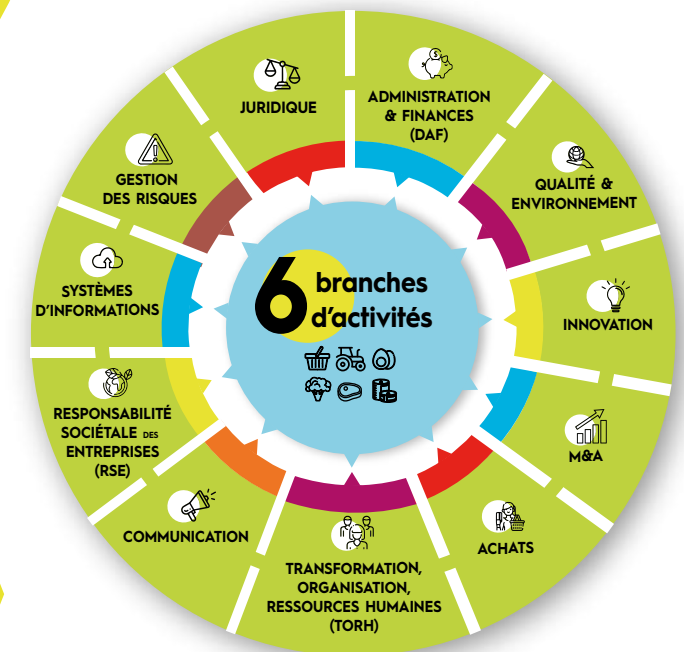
JURIDIQUE

ADMINISTRATION & FINANCES (DAF)

QUALITÉ & ENVIRONNEMENT

INNOVATION

M&A

ACHATS

TRANSFORMATION, ORGANISATION, RESSOURCES HUMAINES (TORH)

COMMUNICATION

RESPONSABILITÉ SOCIÉTALE DES ENTREPRISES (RSE)

SYSTÈMES D'INFORMATIONS

GESTION DES RISQUES

6 branches d'activités